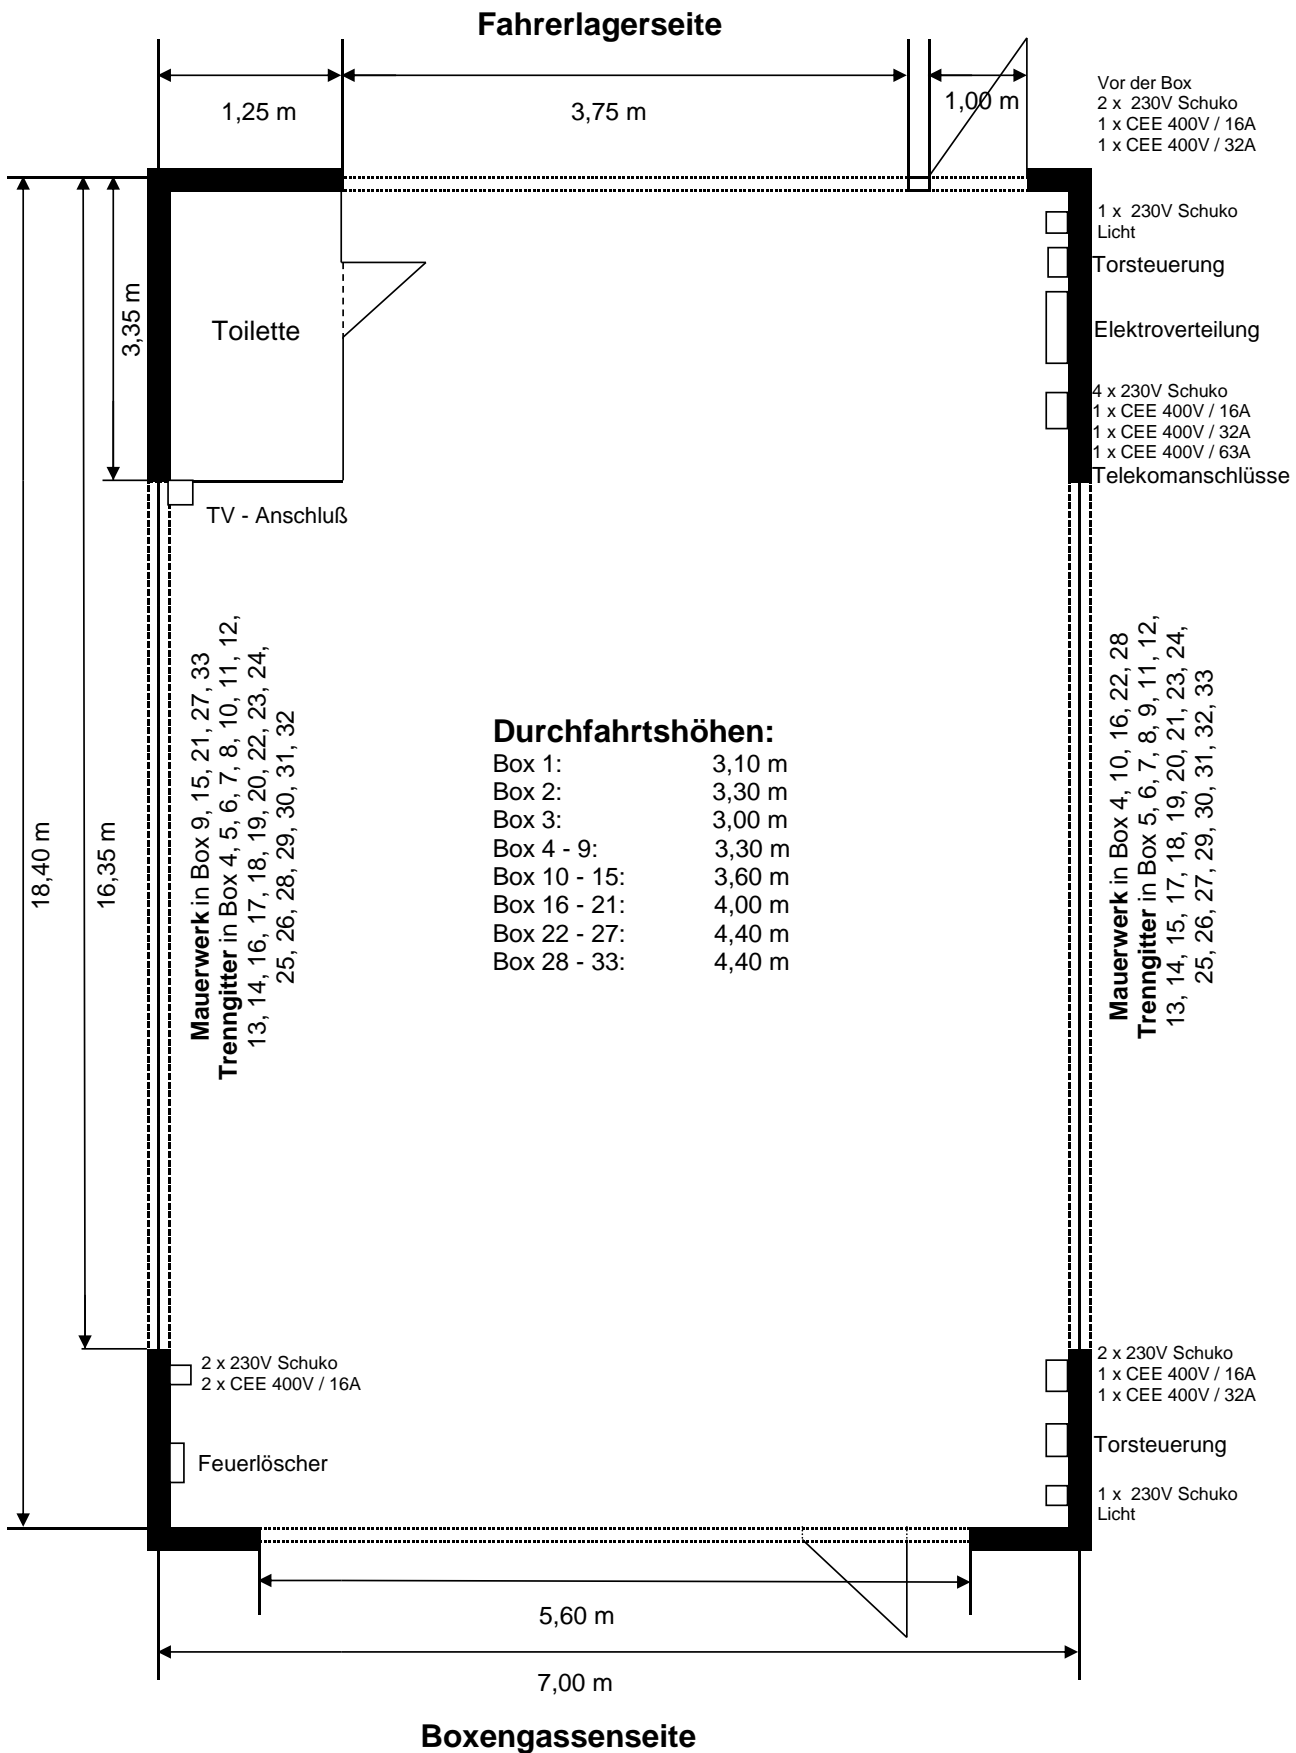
Fahrerlagerseite

1,25 m

3,75 m

1,00 m

Vor der Box
2 x 230V Schuko
1 x CEE 400V / 16A
1 x CEE 400V / 32A

1 x 230V Schuko
Licht

Torsteuerung

Elektroverteilung

4 x 230V Schuko
1 x CEE 400V / 16A
1 x CEE 400V / 32A
1 x CEE 400V / 63A
Telekomanschlüsse

3,35 m

Toilette

TV - Anschluß

18,40 m

16,35 m

**Mauerwerk** in Box 9, 15, 21, 27, 33
**Trenngitter** in Box 4, 5, 6, 7, 8, 10, 11, 12, 13, 14, 16, 17, 18, 19, 20, 22, 23, 24, 25, 26, 28, 29, 30, 31, 32

**Durchfahrtshöhen:**

| | |
|---|---|
| Box 1: | 3,10 m |
| Box 2: | 3,30 m |
| Box 3: | 3,00 m |
| Box 4 - 9: | 3,30 m |
| Box 10 - 15: | 3,60 m |
| Box 16 - 21: | 4,00 m |
| Box 22 - 27: | 4,40 m |
| Box 28 - 33: | 4,40 m |

**Mauerwerk** in Box 4, 10, 16, 22, 28
**Trenngitter** in Box 5, 6, 7, 8, 9, 11, 12, 13, 14, 15, 17, 18, 19, 20, 21, 23, 24, 25, 26, 27, 29, 30, 31, 32, 33

2 x 230V Schuko
2 x CEE 400V / 16A

Feuerlöscher

2 x 230V Schuko
1 x CEE 400V / 16A
1 x CEE 400V / 32A

Torsteuerung

1 x 230V Schuko
Licht

5,60 m

7,00 m

Boxengassenseite